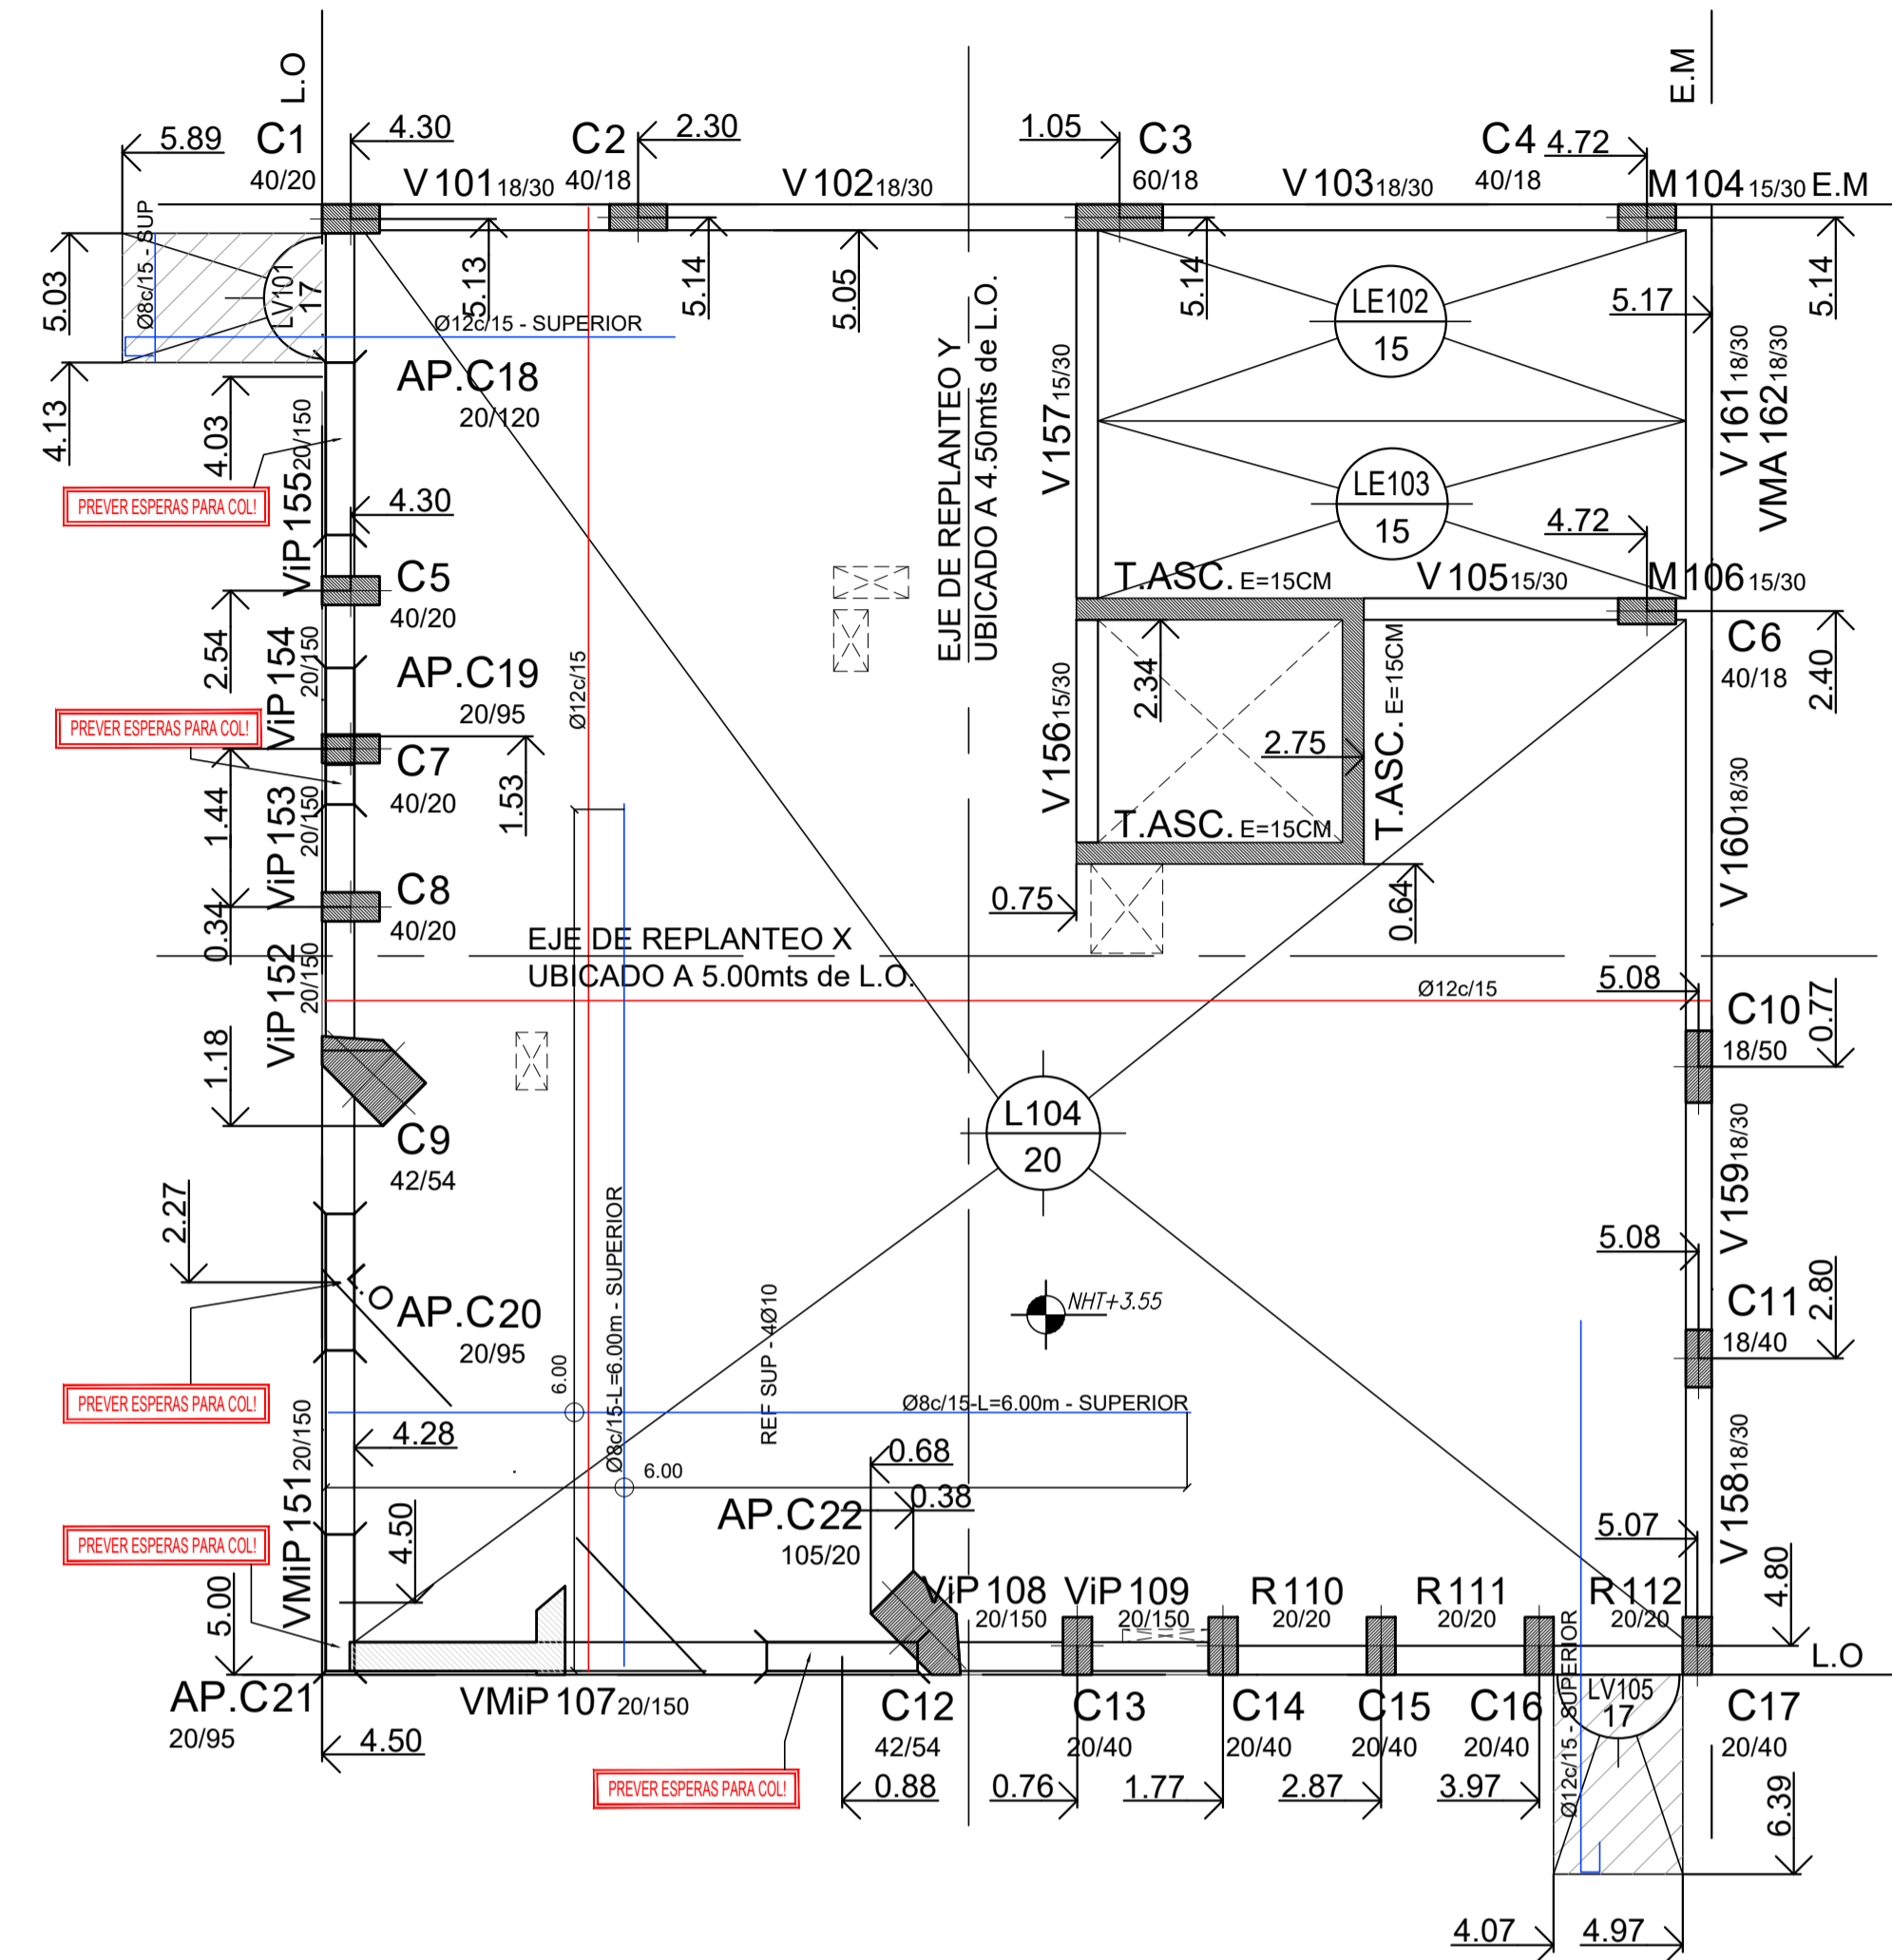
L.O

E.M

5.89 C1 40/20

4.30 C2 40/18

2.30

1.05 C3 60/18

C4 40/18 4.72

V 101 18/30

V 102 18/30

V 103 18/30

M 104 15/30 E.M

5.03

Ø8c/15 - SUP

LV101 17

5.13

Ø12c/15 - SUPERIOR

5.14

5.05

5.14

LE102 15

5.17

5.14

4.13

4.03

AP.C18 20/120

EJE DE REPLANTEO Y UBICADO A 4.50mts de L.O.

V 157 15/30

V 161 18/30

VMA 162 18/30

PREVER ESPERAS PARA COL!

ViP 155 20/150

4.30

LE103 15

4.72

C5 40/20

T.ASC. E=15CM

V 105 15/30

M 106 15/30

2.54

ViP 154 20/150

AP.C19 20/95

Ø12c/15

2.34

T.ASC. E=15CM

C6 40/18

2.40

PREVER ESPERAS PARA COL!

V 156 15/30

2.75

C7 40/20

1.44

1.53

ViP 153 20/150

T.ASC. E=15CM

V 160 18/30

C8 40/20

0.75

0.64

0.34

EJE DE REPLANTEO X UBICADO A 5.00mts de L.O.

ViP 152 20/150

Ø12c/15

5.08

C10 18/50

0.77

1.18

C9 42/54

L104 20

V 159 18/30

2.27

5.08

L.O

AP.C20 20/95

NHT+3.55

C11 18/40

2.80

PREVER ESPERAS PARA COL!

6.00

Ø8c/15-L=6.00m - SUPERIOR

REF SUP - 4Ø10

Ø8c/15-L=6.00m - SUPERIOR

ViP 151 20/150

4.28

6.00

0.68

0.38

V 158 18/30

PREVER ESPERAS PARA COL!

4.50

AP.C22 105/20

5.07

VMiP 151

5.00

ViP 108 20/150

ViP 109 20/150

R 110 20/20

R 111 20/20

R 112 20/20

4.80

Ø12c/15 - SUPERIOR

L.O

AP.C21 20/95

VMiP 107 20/150

C12 42/54

C13 20/40

C14 20/40

C15 20/40

C16 20/40

LV105 17

C17 20/40

4.50

PREVER ESPERAS PARA COL!

0.88

0.76

1.77

2.87

3.97

6.39

4.07

4.97